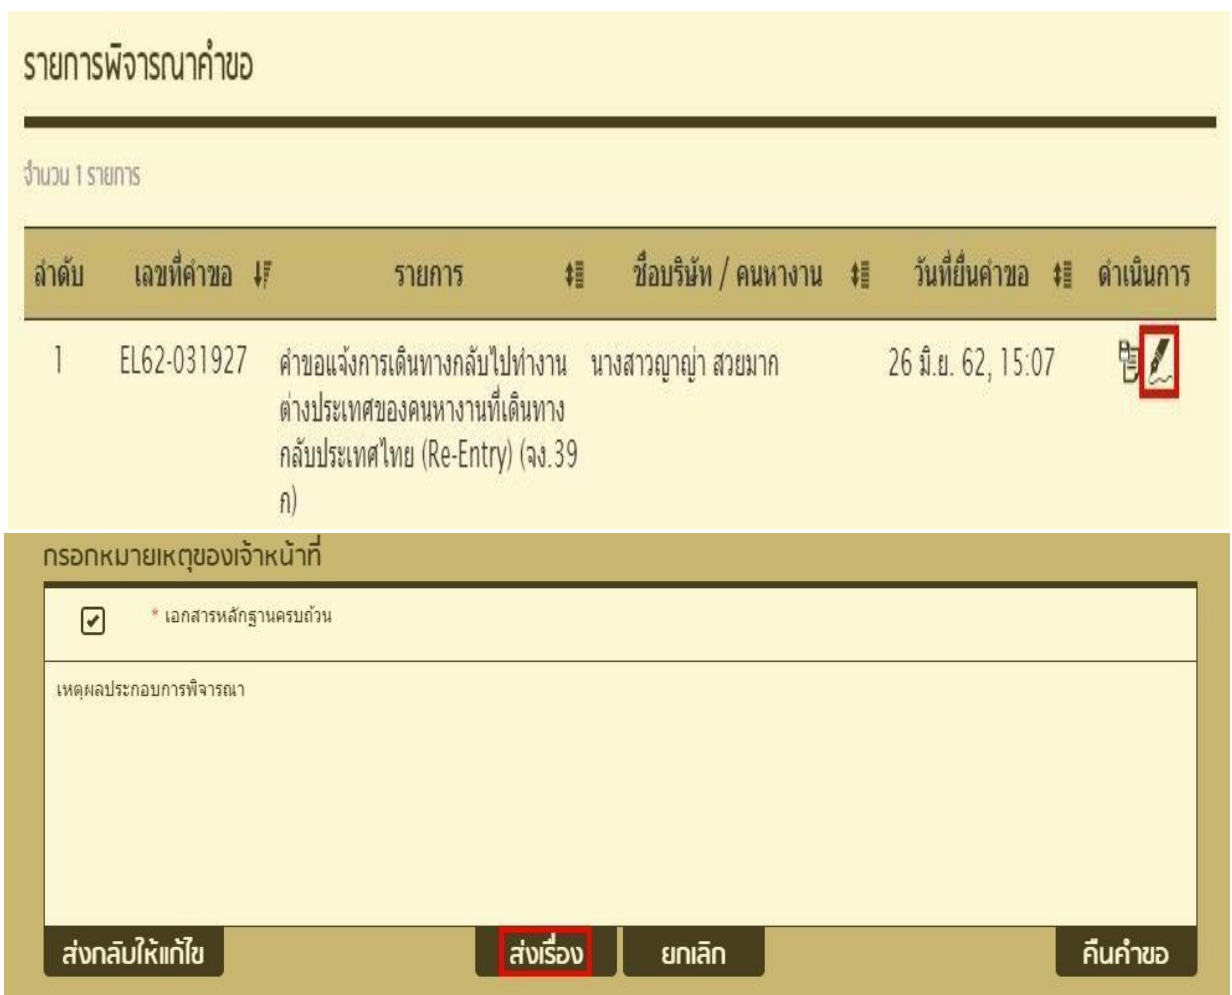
รายการพิจารณาคำขอ

จำนวน 1 รายการ

| ลำดับ | เลขที่คำขอ | รายการ | ชื่อบริษัท / คนหางาน | วันที่ยื่นคำขอ | ดำเนินการ |
|---|---|---|---|---|---|
| 1 | EL62-031927 | คำขอแจ้งการเดินทางกลับไปทำงานต่างประเทศของคนหางานที่เดินทางกลับประเทศไทย (Re-Entry) (จง.39 ก) | นางสาวญาญ่า สวยมาก | 26 มิ.ย. 62, 15:07 | |

กรอกหมายเหตุของเจ้าหน้าที่

* เอกสารหลักฐานครบถ้วน

เหตุผลประกอบการพิจารณา

ส่งกลับให้แก้ไข ส่งเรื่อง ยกเลิก คืนคำขอ